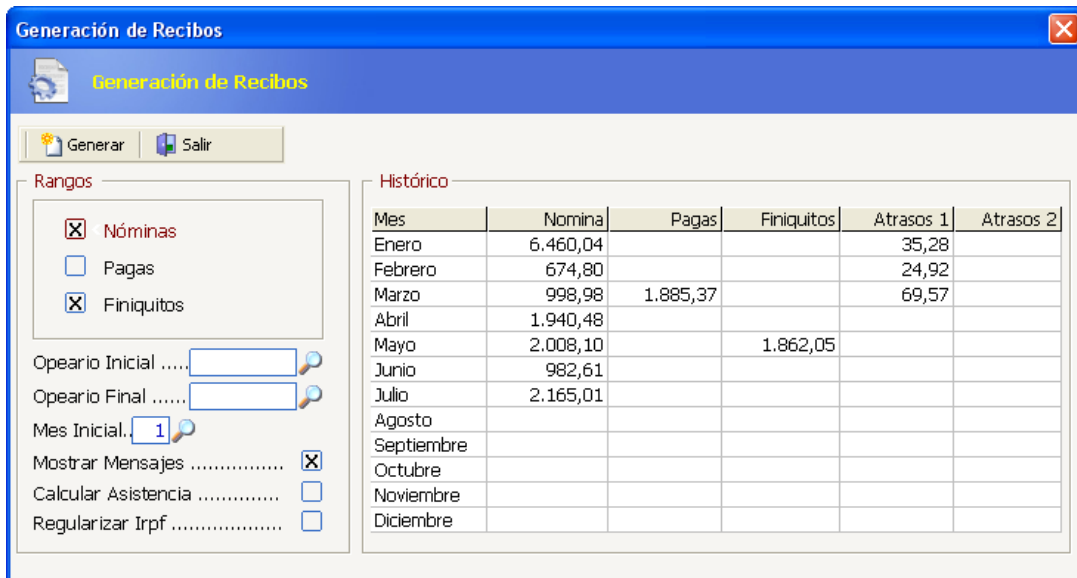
Generación de Recibos

Generación de Recibos

Generar | Salir

Rangos

Nóminas
Pagas
Finiquitos

Opeario Inicial .....
Opeario Final ......
Mes Inicial.. 1
Mostrar Mensajes ...............
Calcular Asistencia .............
Regularizar Irpf ..................

Histórico

| Mes | Nomina | Pagas | Finiquitos | Atrasos 1 | Atrasos 2 |
|---|---|---|---|---|---|
| Enero | 6.460,04 | | | 35,28 | |
| Febrero | 674,80 | | | 24,92 | |
| Marzo | 998,98 | 1.885,37 | | 69,57 | |
| Abril | 1.940,48 | | | | |
| Mayo | 2.008,10 | | 1.862,05 | | |
| Junio | 982,61 | | | | |
| Julio | 2.165,01 | | | | |
| Agosto | | | | | |
| Septiembre | | | | | |
| Octubre | | | | | |
| Noviembre | | | | | |
| Diciembre | | | | | |